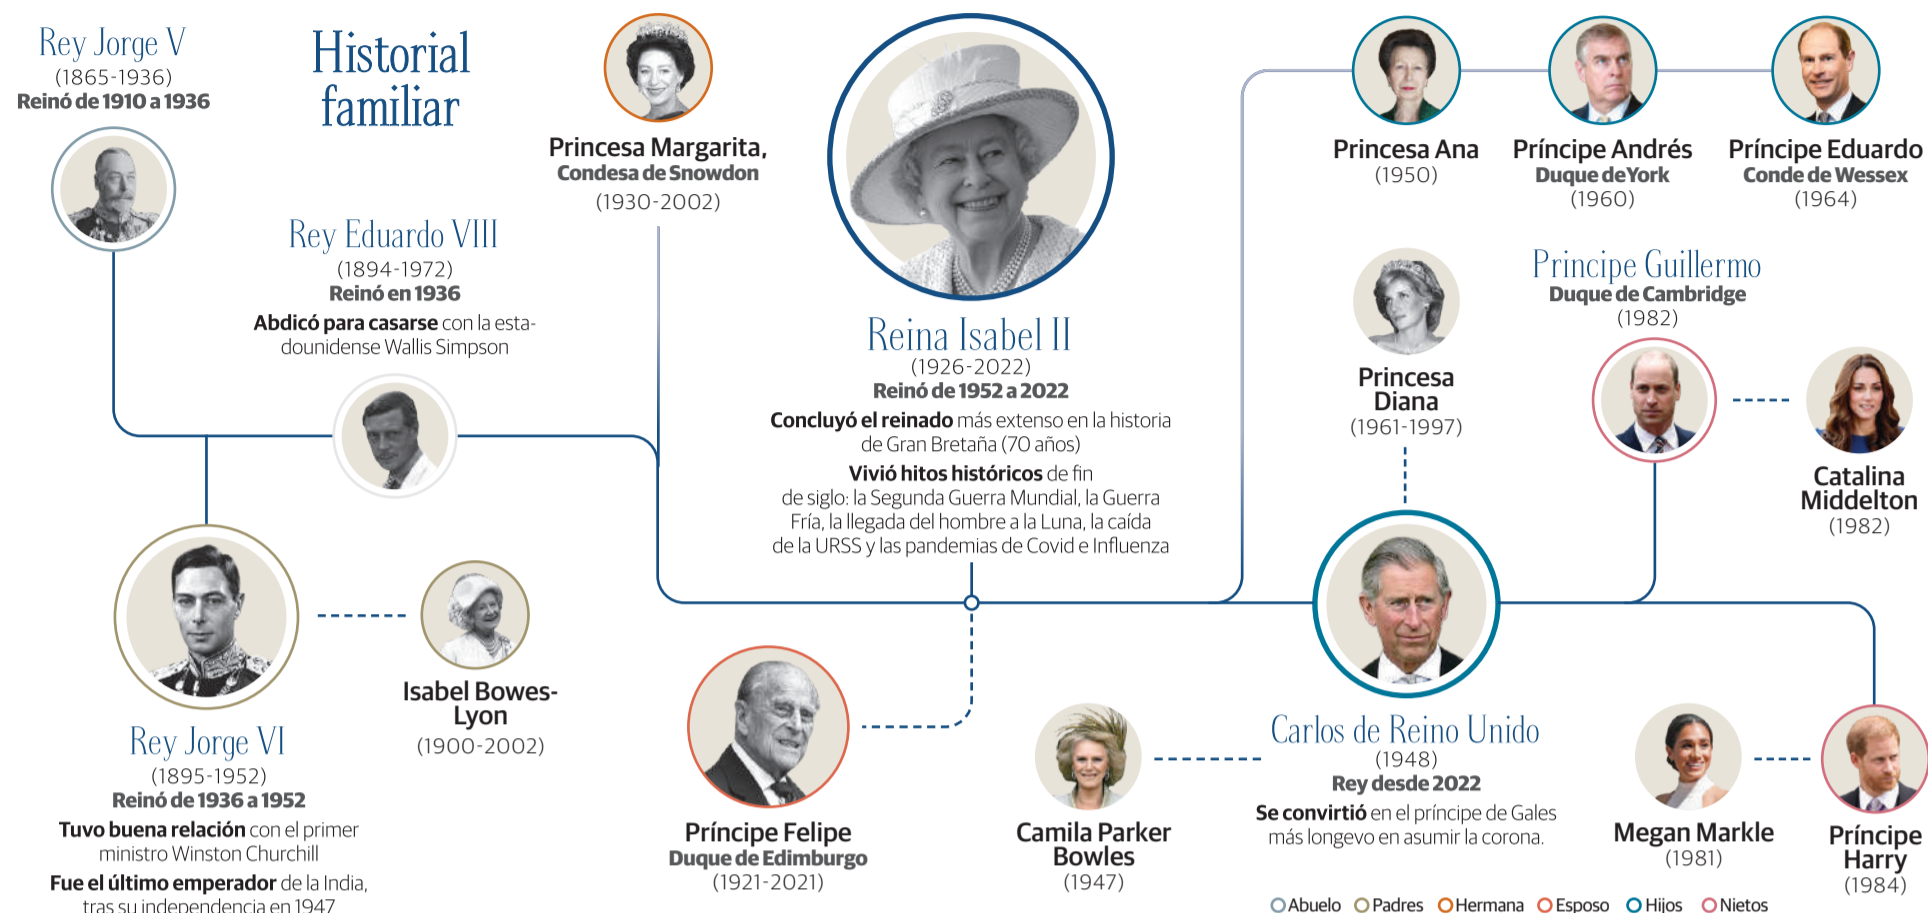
Rey Jorge V
(1865-1936)
Reinó de 1910 a 1936

Historial familiar

Princesa Margarita,
Condesa de Snowdon
(1930-2002)

Princesa Ana
(1950)

Príncipe Andrés
Duque de York
(1960)

Príncipe Eduardo
Conde de Wessex
(1964)

Rey Eduardo VIII
(1894-1972)
Reinó en 1936
Abdicó para casarse con la estadounidense Wallis Simpson

Reina Isabel II
(1926-2022)
Reinó de 1952 a 2022
Concluyó el reinado más extenso en la historia de Gran Bretaña (70 años)
Vivió hitos históricos de fin de siglo: la Segunda Guerra Mundial, la Guerra Fría, la llegada del hombre a la Luna, la caída de la URSS y las pandemias de Covid e Influenza

Princesa Diana
(1961-1997)

Príncipe Guillermo
Duque de Cambridge
(1982)

Catalina Middelton
(1982)

Rey Jorge VI
(1895-1952)
Reinó de 1936 a 1952
Tuvo buena relación con el primer ministro Winston Churchill
Fue el último emperador de la India, tras su independencia en 1947

Isabel Bowes-Lyon
(1900-2002)

Príncipe Felipe
Duque de Edimburgo
(1921-2021)

Camila Parker Bowles
(1947)

Carlos de Reino Unido
(1948)
Rey desde 2022
Se convirtió en el príncipe de Gales más longevo en asumir la corona.

Megan Markle
(1981)

Príncipe Harry
(1984)

Abuelo Padres Hermana Esposo Hijos Nietos